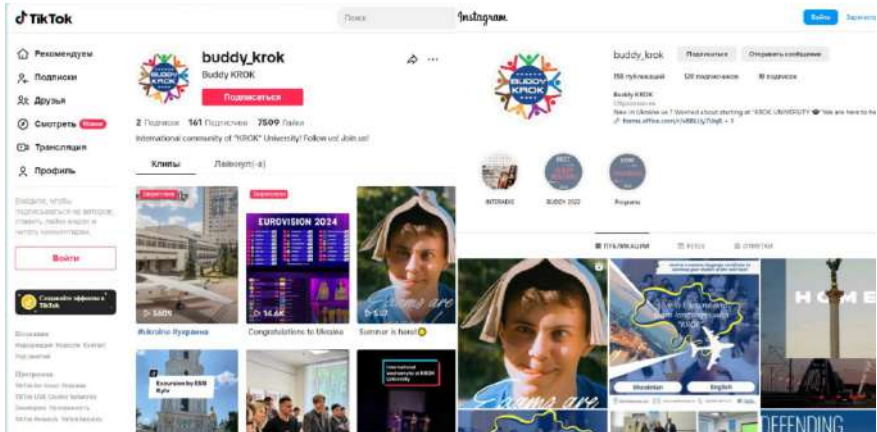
TikTok

Поиск

Рекомендуем
Подписки
Друзья
Смотреть Новое
Трансляции
Профиль

Войдите, чтобы подписываться на авторов, ставить лайки видео и читать комментарии.

Войти

Создавайте эффекты в TikTok

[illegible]

buddy_krok
Buddy KROK
Подписаться
2 Подписок 161 Подписчики 7509 Лайки
International community of "KROK" University! Follow us! Join us!

Клипы Лайкнул(-а)

Закреплено
5609
#ukraine #ukraina

Закреплено
EUROVISION 2024
14.6K
Congratulations to Ukraine

5.07
Dreams are
Summer is here!

Excursion by ESN Kyiv

International community of KROK University

Instagram

Войти Зарегистрироваться

buddy_krok Подписаться Отправить сообщение
158 публикаций 120 подписчиков 81 подписок
Buddy KROK
Образование
New in Ukraine or ? Worried about starting at "KROK UNIVERSITY" We are here to he...
forms.office.com/r/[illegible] + 1

INTERVIEWS BUDDY 2022 Programs

ПУБЛИКАЦИИ REELS ОТМЕТКИ

Dreams are

"KROK"
Ukrainian English

HOME

DEFENDING